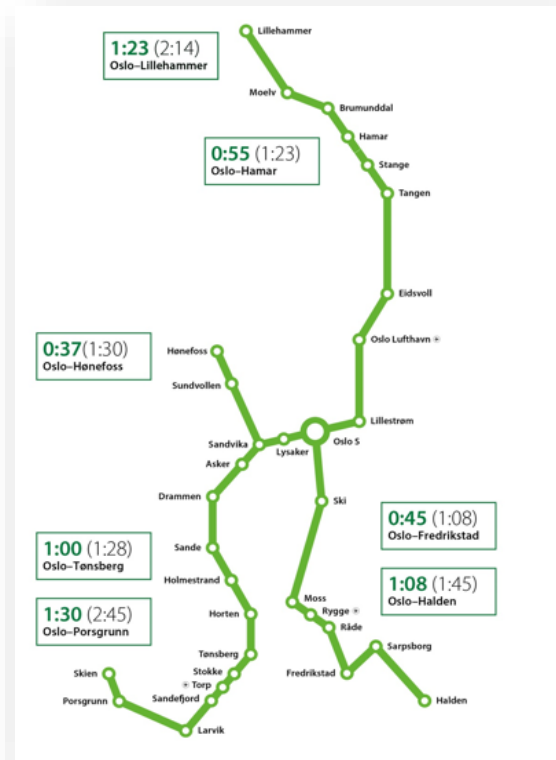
1:23 (2:14)
Oslo–Lillehammer

0:55 (1:23)
Oslo–Hamar

0:37(1:30)
Oslo–Hønefoss

1:00 (1:28)
Oslo–Tønsberg

1:30 (2:45)
Oslo–Porsgrunn

0:45 (1:08)
Oslo–Fredrikstad

1:08 (1:45)
Oslo–Halden

Lillehammer
Moelv
Brumunddal
Hamar
Stange
Tangen
Eidsvoll
Oslo Lufthavn
Lillestrøm
Oslo S
Lysaker
Hønefoss
Sundvollen
Sandvika
Asker
Drammen
Sande
Holmestrand
Horten
Tønsberg
Stokke
Torp
Sandefjord
Larvik
Porsgrunn
Skien
Ski
Moss
Rygge
Råde
Fredrikstad
Sarpsborg
Halden